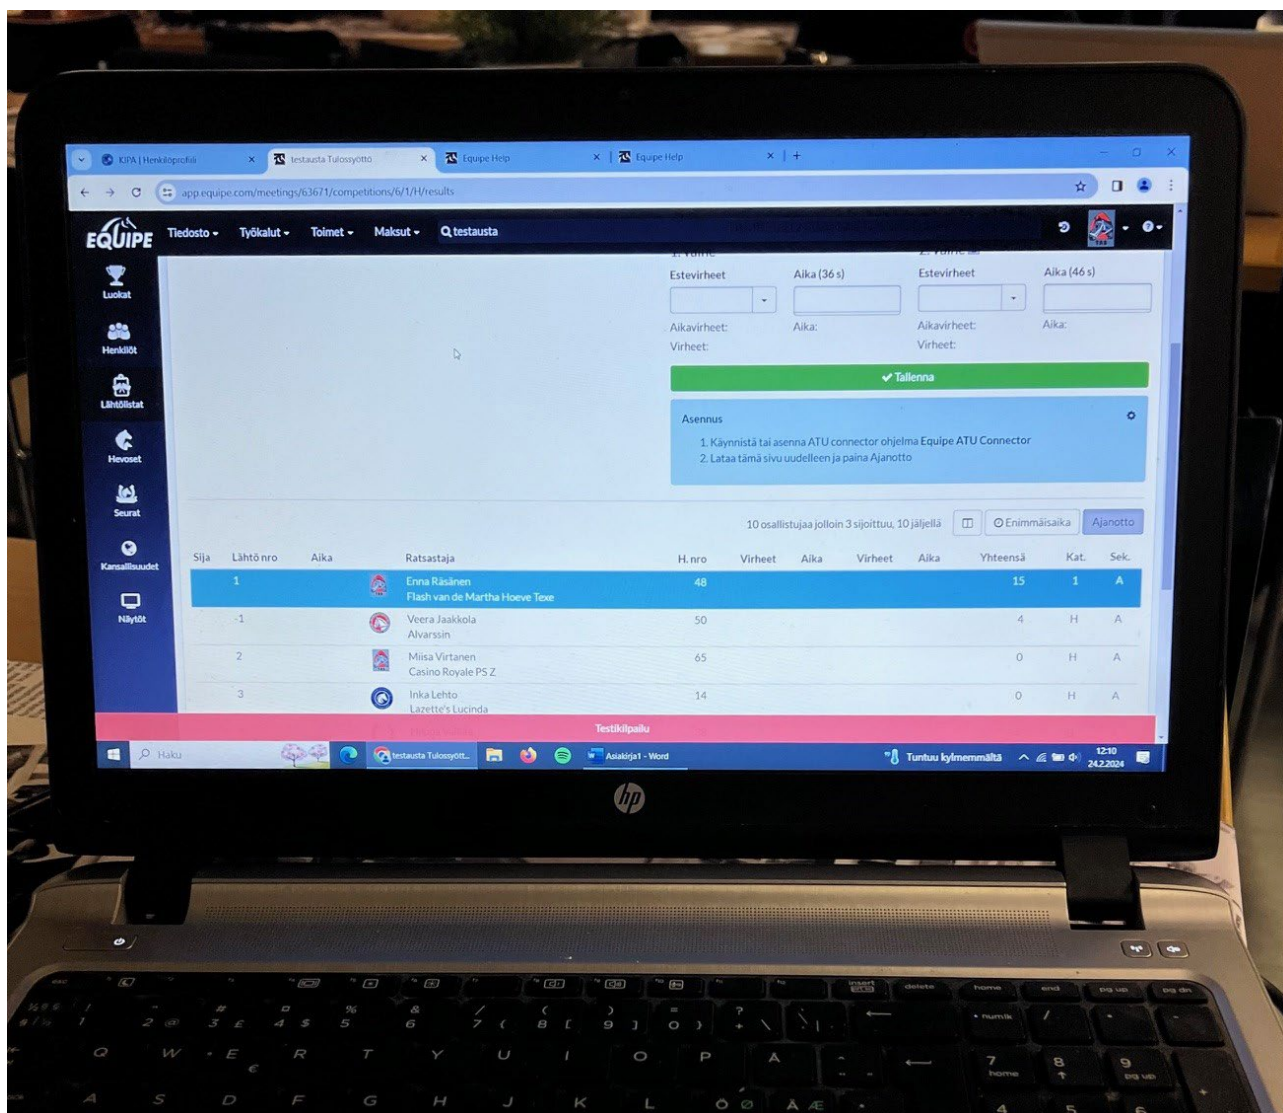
KIPA | Henkilöprofiili
testausta Tulossyöttö
Equipe Help
Equipe Help

app.equipe.com/meetings/63671/competitions/6/1/H/results

EQUIPE Tiedosto ▾ Työkalut ▾ Toimet ▾ Maksut ▾ testausta

Luokat
Henkilöt
Lähtölistat
Hevoset
Seurat
Kansallisuudet
Näytöt

Estevirheet
Aika (36 s)
Estevirheet
Aika (46 s)
Aikavirheet:
Aika:
Virheet:
Aikavirheet:
Aika:
Virheet:

Tallenna

Asennus
1. Käynnistä tai asenna ATU connector ohjelma Equipe ATU Connector
2. Lataa tämä sivu uudelleen ja paina Ajanotto

10 osallistujaa jolloin 3 sijoittuu, 10 jäljellä
Enimmäisaika
Ajanotto

| Sija | Lähtö nro | Aika | Ratsastaja | H. nro | Virheet | Aika | Virheet | Aika | Yhteensä | Kat. | Sek. |
|---|---|---|---|---|---|---|---|---|---|---|---|
| | 1 | | Enna Räsänen Flash van de Martha Hoeve Texe | 48 | | | | | 15 | 1 | A |
| | -1 | | Veera Jaakkola Alvarssin | 50 | | | | | 4 | H | A |
| | 2 | | Miisa Virtanen Casino Royale PS Z | 65 | | | | | 0 | H | A |
| | 3 | | Inka Lehto Lazette's Lucinda | 14 | | | | | 0 | H | A |

Testikilpailu

Haku
testausta Tulossyött...
Asiakirja1 - Word
Tuntuu kylmemmältä
12:10
24.2.2024